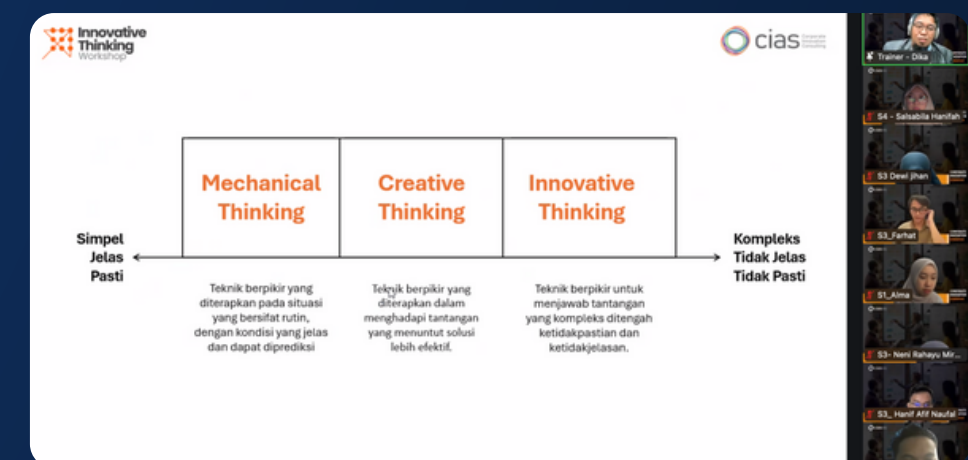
Innovative Thinking Workshop

cias

Mechanical Thinking

Creative Thinking

Innovative Thinking

Simpel Jelas Pasti

Kompleks Tidak Jelas Tidak Pasti

Teknik berpikir yang diterapkan pada situasi yang bersifat rutin, dengan kondisi yang jelas dan dapat diprediksi

Teknik berpikir yang diterapkan dalam menghadapi tantangan yang menuntut solusi lebih efektif.

Teknik berpikir untuk menjawab tantangan yang kompleks ditengah ketidakpastian dan ketidakjelasan.

Trainer - Dika

S4 - Salsabila Hanifah

S3 Dewi Jihan

S3_Farhat

S1_Alma

S3- Neni Rahayu Mir...

S3_ Hanif Afif Naufal